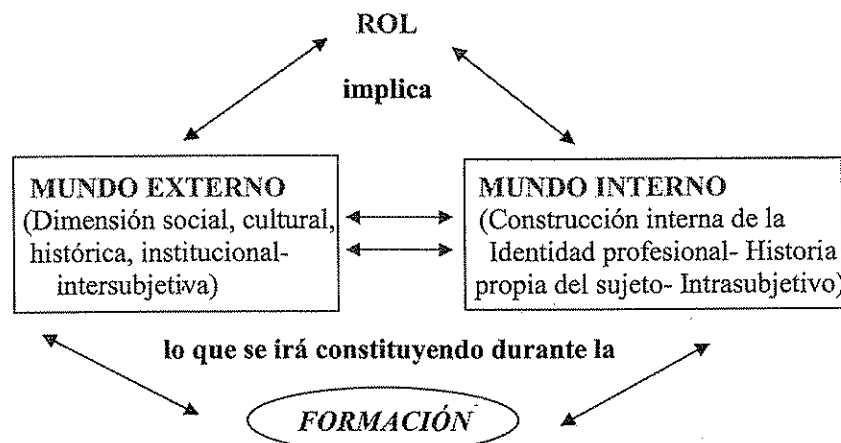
ROL

implica

MUNDO EXTERNO
(Dimensión social, cultural, histórica, institucional-intersubjetiva)

MUNDO INTERNO
(Construcción interna de la Identidad profesional- Historia propia del sujeto- Intrasubjetivo)

lo que se irá constituyendo durante la

FORMACIÓN